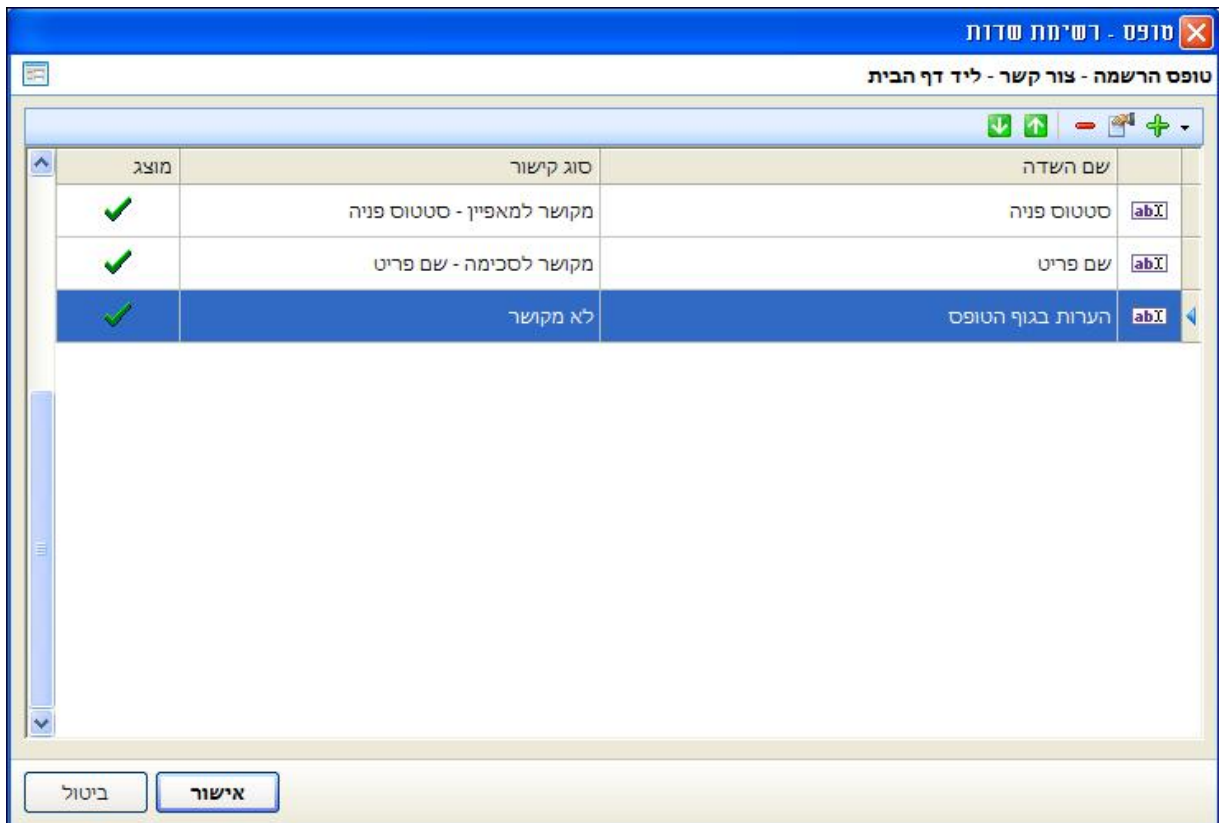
טופס - רשימת שדות

טופס הרשמה - צור קשר - ליד דף הבית

| שם השדה | סוג קישור | מוצג |
|---|---|---|
| abI סטטוס פניה | מקושר למאפיין - סטטוס פניה | ✓ |
| abI שם פריט | מקושר לסכימה - שם פריט | ✓ |
| abI הערות בגוף הטופס | לא מקושר | ✓ |

אישור
ביטול